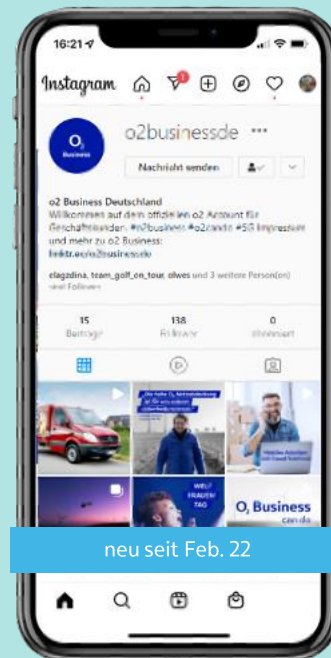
16:21

Instagram

1

O2 Business

o2businessde •••

Nachricht senden

o2 Business Deutschland
Willkommen auf dem offiziellen o2 Account für Geschäftskunden. #o2business #o2candc #5G Impressum und mehr zu o2 Business:
linktr.ee/o2business.de

clagzdina, team_golf_on_tour, olwes und 3 weitere Person(en) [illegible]

15
Beiträge

138
Follower

0
Abonniert

Die hohe O2 Netzabdeckung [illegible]

WELT FRAUEN TAG

O2 Business
can do

neu seit Feb. 22